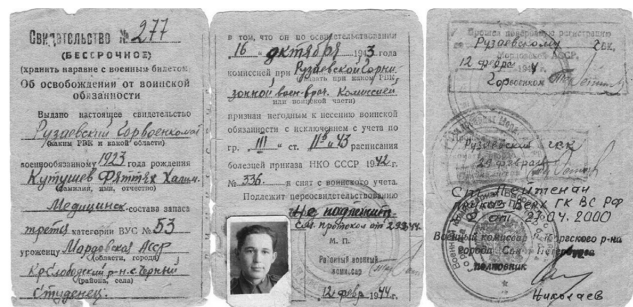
Свидетельство № 277
(БЕССРОЧНОЕ)
(хранить наравне с военным билетом)
Об освобождении от воинской обязанности

Выдано настоящее свидетельство Рузаевский Горвоенкомат
(каким РВК и какой области)
военнообязанному 1923 года рождения
Кутушев Фяттях Хаяч.
(фамилия, имя, отчество)
Медицинск. состава запаса
третьей категории ВУС № 53
уроженцу Мордовская АССР
(область, город)
Краснослободский р-н с. Горки
(район, село)
Студенец

в том, что он по освидетельствовании 16 октября 1943 года комиссией при Рузаевской Горвоензональной воен-врач. Комиссией
(указать при каком РВК или воинской части)
признан негодным к несению воинской обязанности с исключением с учета по гр. III ст. II-45 расписания болезней приказа НКО СССР 1942 г. № 336, и снят с воинского учета.
Подлежит переосвидетельствованию Не подлежит
Сл. протокол от 2.93 44
М. П.
Районный военный комиссар
12 февр. 1944 г.

Прошел повторное освидетельствование
Рузаевским Гвк.
12 февр. 1944
Горвоенком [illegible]

Рузаевский гвк
Горвоенком
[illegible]

Ст. Лейтенант
Кутушев Ф. Х. ГК ВС РФ
21.04.2000
Военный комиссар Рузаевского р-на
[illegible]
полковник
Николаев